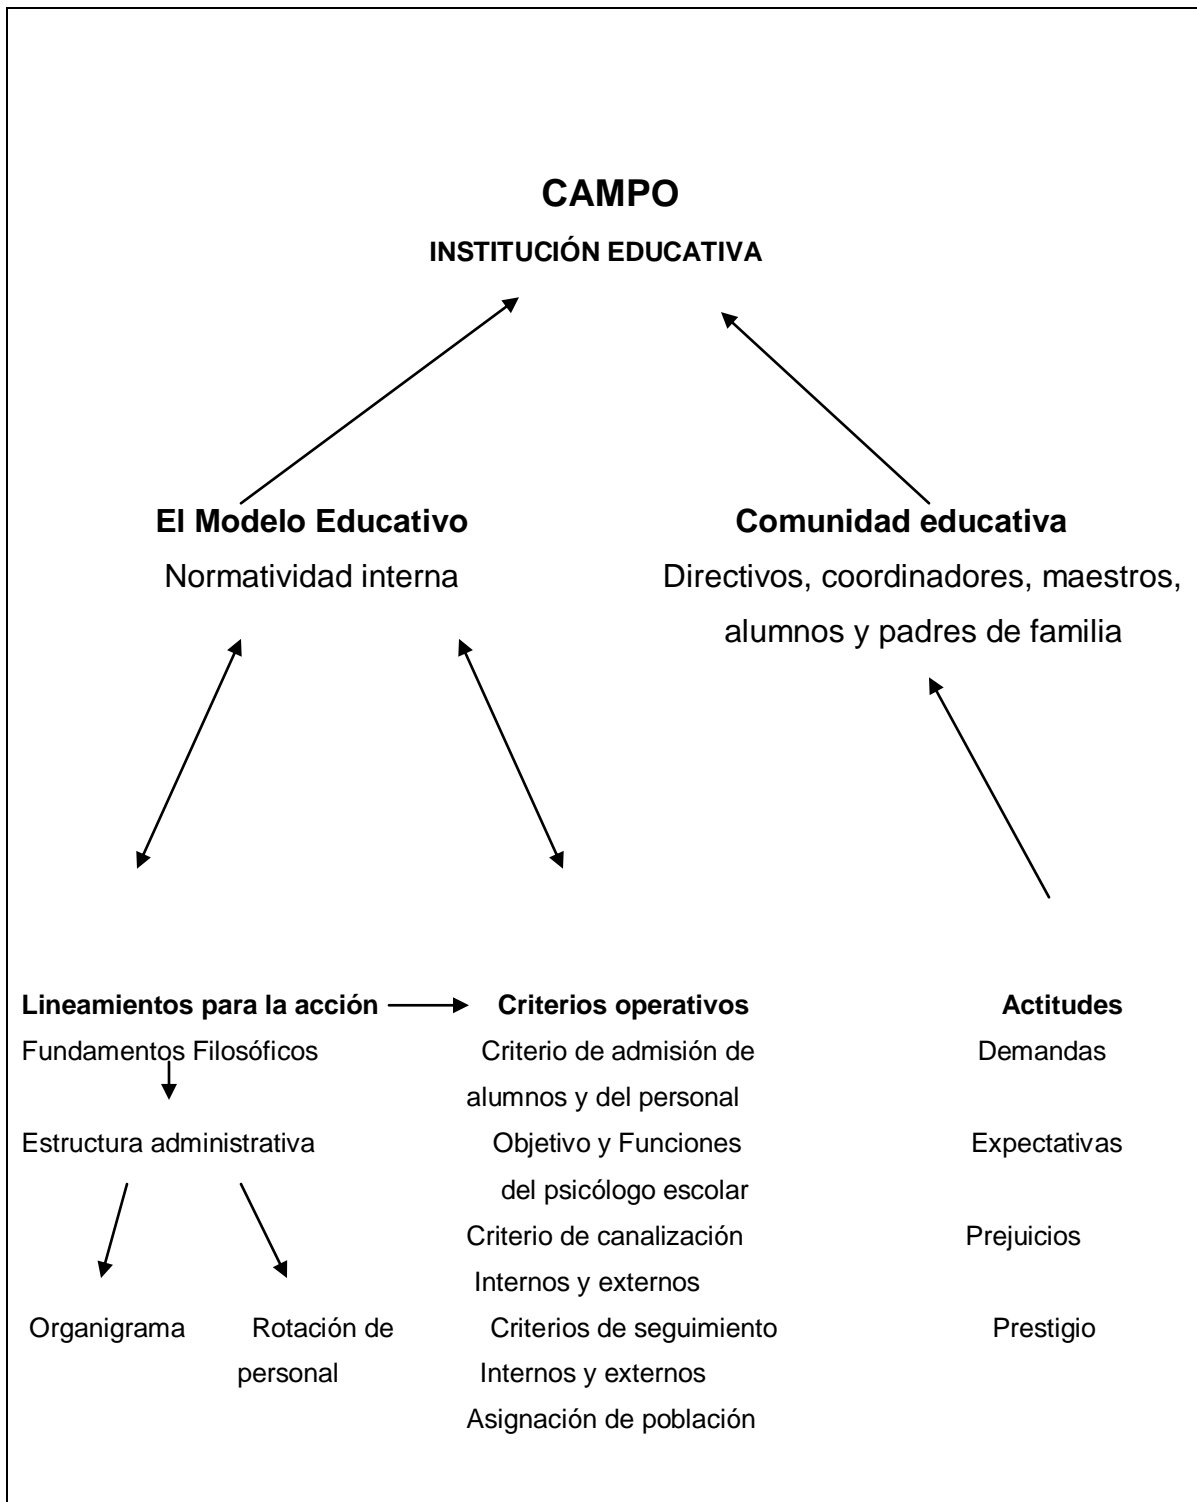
CAMPO

INSTITUCIÓN EDUCATIVA

El Modelo Educativo

Normatividad interna

Comunidad educativa

Directivos, coordinadores, maestros, alumnos y padres de familia

Lineamientos para la acción

Fundamentos Filosóficos

Estructura administrativa

Organigrama

Rotación de personal

Criterios operativos

Criterio de admisión de alumnos y del personal

Objetivo y Funciones del psicólogo escolar

Criterio de canalización Internos y externos

Criterios de seguimiento Internos y externos

Asignación de población

Actitudes

Demandas

Expectativas

Prejuicios

Prestigio